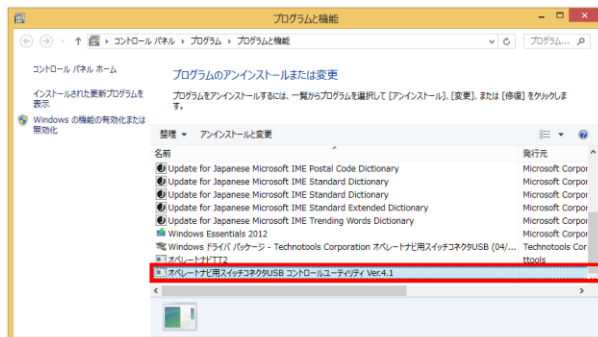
プログラムと機能

コントロール パネル › プログラム › プログラムと機能

プログラム...

コントロール パネル ホーム

インストールされた更新プログラムを表示

Windows の機能の有効化または無効化

プログラムのアンインストールまたは変更

プログラムをアンインストールするには、一覧からプログラムを選択して [アンインストール]、[変更]、または [修復] をクリックします。

整理 ▾ アンインストールと変更

| 名前 | 発行元 |
|---|---|
| Update for Japanese Microsoft IME Postal Code Dictionary | Microsoft Corpor |
| Update for Japanese Microsoft IME Standard Dictionary | Microsoft Corpor |
| Update for Japanese Microsoft IME Standard Dictionary | Microsoft Corpor |
| Update for Japanese Microsoft IME Standard Extended Dictionary | Microsoft Corpor |
| Update for Japanese Microsoft IME Trending Words Dictionary | Microsoft Corpor |
| Windows Essentials 2012 | Microsoft Corpor |
| Windows ドライバ パッケージ - Technotools Corporation オペレートナビ用スイッチコネクタUSB (04/... | Technotools Cor |
| オペレートナビTT2 | ttools |
| オペレートナビ用スイッチコネクタUSB コントロールユーティリティ Ver.4.1 | |